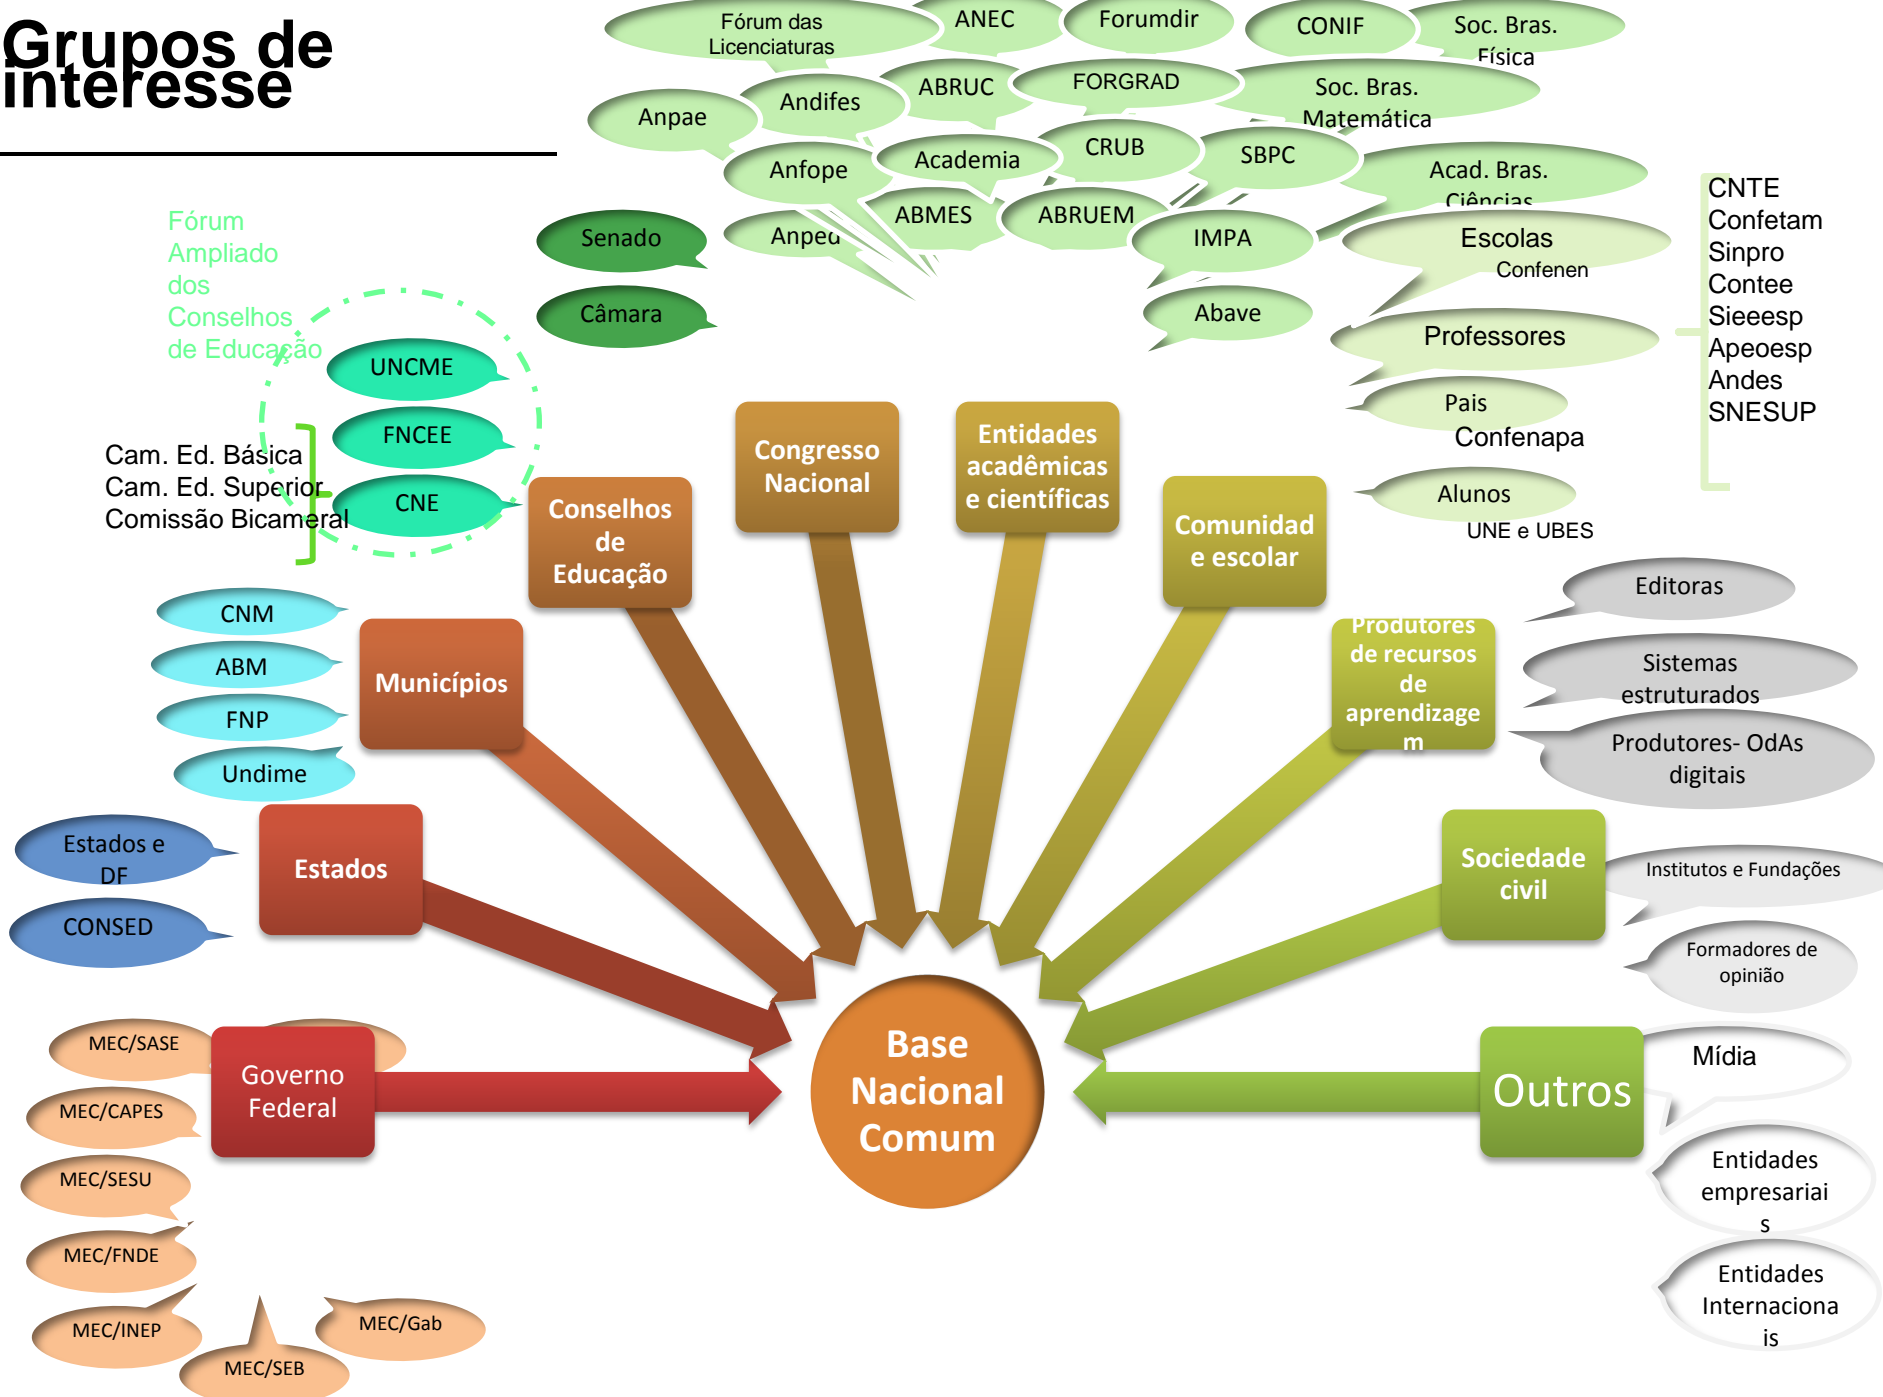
Grupos de interesse

Fórum das Licenciaturas
ANEC
Forumdir
CONIF
Soc. Bras. Física
Anpae
Andifes
ABRUC
FORGRAD
Soc. Bras. Matemática
Anfope
Academia
CRUB
SBPC
Acad. Bras. Ciências
Anped
ABMES
ABRUEM
IMPA
Escolas
Confenen
Abave
Professores
Pais
Confenapa
Alunos
UNE e UBES

CNTE
Confetam
Sinpro
Contee
Sieeesp
Apeoesp
Andes
SNESUP

Fórum Ampliado dos Conselhos de Educação
Senado
Câmara
UNCME
FNCEE
CNE
Cam. Ed. Básica
Cam. Ed. Superior
Comissão Bicameral

Congresso Nacional
Entidades acadêmicas e científicas
Conselhos de Educação
Comunidad e escolar
Municípios
Produtores de recursos de aprendizagem
Estados
Sociedade civil
Governo Federal
Base Nacional Comum
Outros

CNM
ABM
FNP
Undime
Estados e DF
CONSED

Editoras
Sistemas estruturados
Produtores- OdAs digitais
Institutos e Fundações
Formadores de opinião
Mídia
Entidades empresariais
Entidades Internacionais

MEC/SASE
MEC/CAPES
MEC/SESU
MEC/FNDE
MEC/INEP
MEC/SEB
MEC/Gab